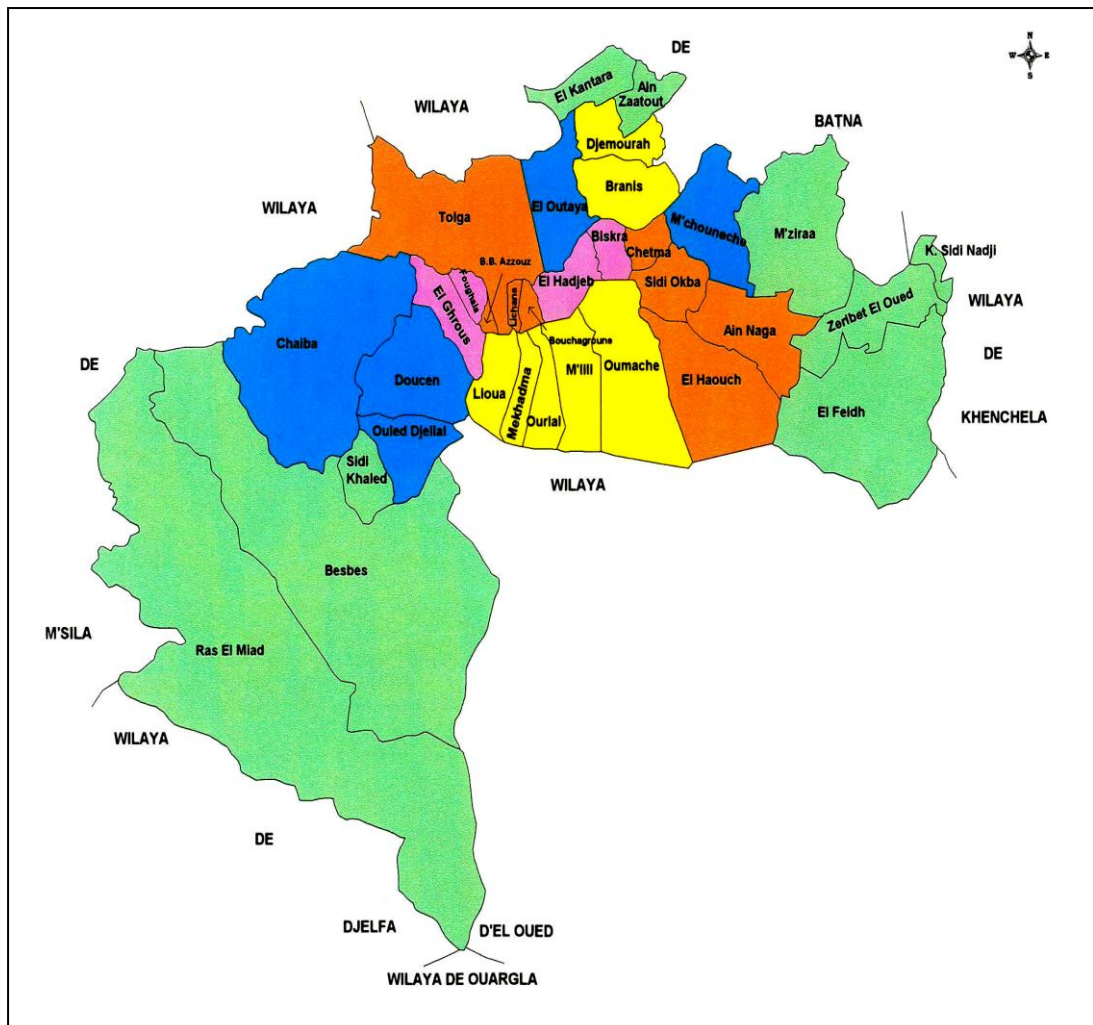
N
W E
S

DE
El Kantara
Ain Zaatout
WILAYA
Djemourah
BATNA
Branis
WILAYA
Tolga
El Outaya
M'chouneche
M'ziraa
Biskra
K. Sidi Nadji
Chetma
B.B. Azzouz
Foughala
El Hadjeb
Sidi Okba
WILAYA
El Ghrous
Lichana
Zeribet El Oued
Chaiba
Bouchagroune
Ain Naga
DE
DE
Doucen
M'lili
Oumache
Lioua
El Haouch
Mekhadma
Ourlal
El Feidh
KHENCHELA
Ouled Djellal
Sidi Khaled
WILAYA
Besbes
M'SILA
Ras El Miad
WILAYA
DE
DJELFA
D'EL OUED
WILAYA DE OUARGLA